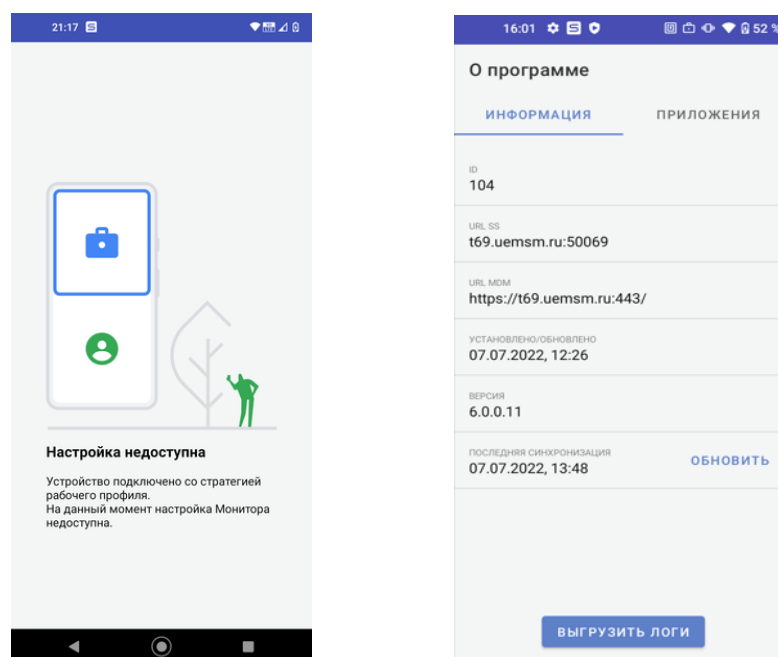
21:17

Настройка недоступна

Устройство подключено со стратегией рабочего профиля.
На данный момент настройка Монитора недоступна.

16:01

52 %

О программе

ИНФОРМАЦИЯ

ПРИЛОЖЕНИЯ

ID
104

URL SS
t69.uemsm.ru:50069

URL MDM
https://t69.uemsm.ru:443/

УСТАНОВЛЕНО/ОБНОВЛЕНО
07.07.2022, 12:26

ВЕРСИЯ
6.0.0.11

ПОСЛЕДНЯЯ СИНХРОНИЗАЦИЯ
07.07.2022, 13:48

ОБНОВИТЬ

ВЫГРУЗИТЬ ЛОГИ